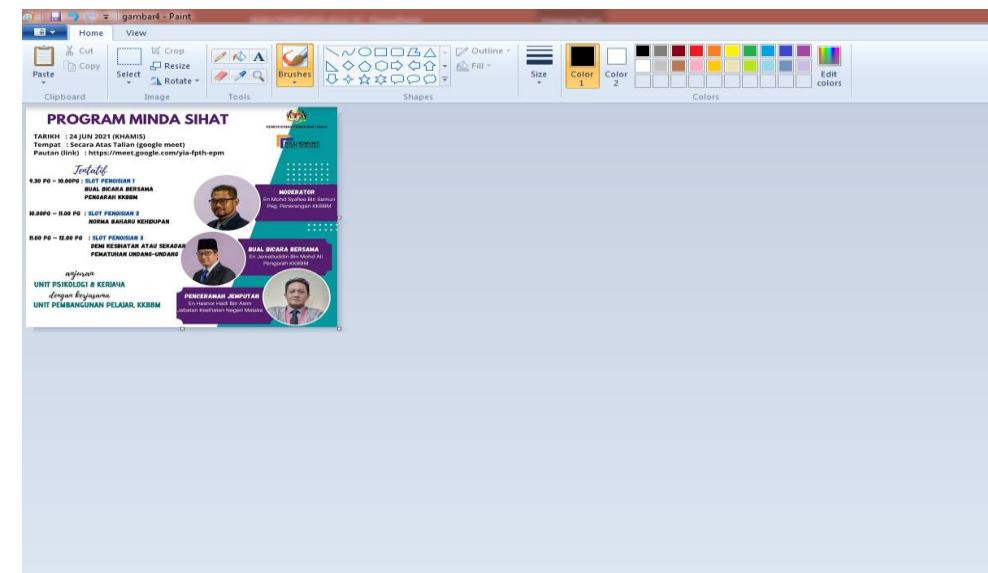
gambar4 - Paint

Home View

Paste Cut Copy Clipboard

Select Crop Resize Rotate Image

Tools

Brushes

Outline Fill Shapes

Size

Color 1 Color 2

Edit colors

Colors

PROGRAM MINDA SIHAT

TARIKH : 24 JUN 2021 (KHAMIS)
Tempat : Secara Atas Talian (google meet)
Pautan (link) : https://meet.google.com/yia-fpth-epm

Tentatif

9.30 PG – 10.00PG : SLOT PENGISIAN 1
BUAL BICARA BERSAMA
PENGARAH KKBBM

10.00PG – 11.00 PG : SLOT PENGISIAN 2
NORMA BAHARU KEHIDUPAN

11.00 PG – 12.00 PG : SLOT PENGISIAN 3
DEMI KESIHATAN ATAU SEKADAR
PEMATUHAN UNDANG-UNDANG

anjuran
UNIT PSIKOLOGI & KERJAYA
dengan kerjasama
UNIT PEMBANGUNAN PELAJAR, KKBBM

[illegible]

MODERATOR
En Mohd Syafiee Bin Samuri
Peg. Perancangan KKBBM

BUAL BICARA BERSAMA
En Jamaluddin Bin Mohd Ali
Pengarah KKBBM

PENCERAMAH JEMPUTAN
En Hasnor Hadi Bin Asim
Jabatan Kesihatan Negeri Melaka